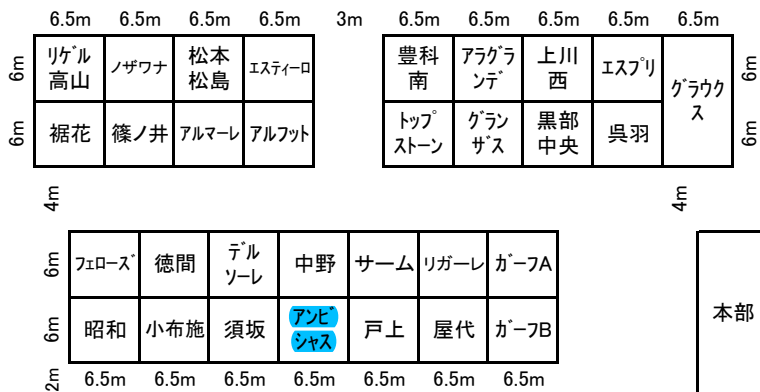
6.5m 6.5m 6.5m 6.5m 3m 6.5m 6.5m 6.5m 6.5m 6.5m

| | | | |
|---|---|---|---|
| リゲル高山 | ノザワナ | 松本松島 | エスティーロ |
| 裾花 | 篠ノ井 | アルマーレ | アルフット |

| | | | | |
|---|---|---|---|---|
| 豊科南 | アラグランデ | 上川西 | エスプリ | グラウクス |
| トップストーン | グランザス | 黒部中央 | 呉羽 | |

6m 6m 6m 6m

4m 4m

| | | | | | | |
|---|---|---|---|---|---|---|
| フェローズ | 徳間 | デルソーレ | 中野 | サーム | リガーレ | ガーフA |
| 昭和 | 小布施 | 須坂 | アンビシャス | 戸上 | 屋代 | ガーフB |

6m 6m 2m

6.5m 6.5m 6.5m 6.5m 6.5m 6.5m 6.5m

本部